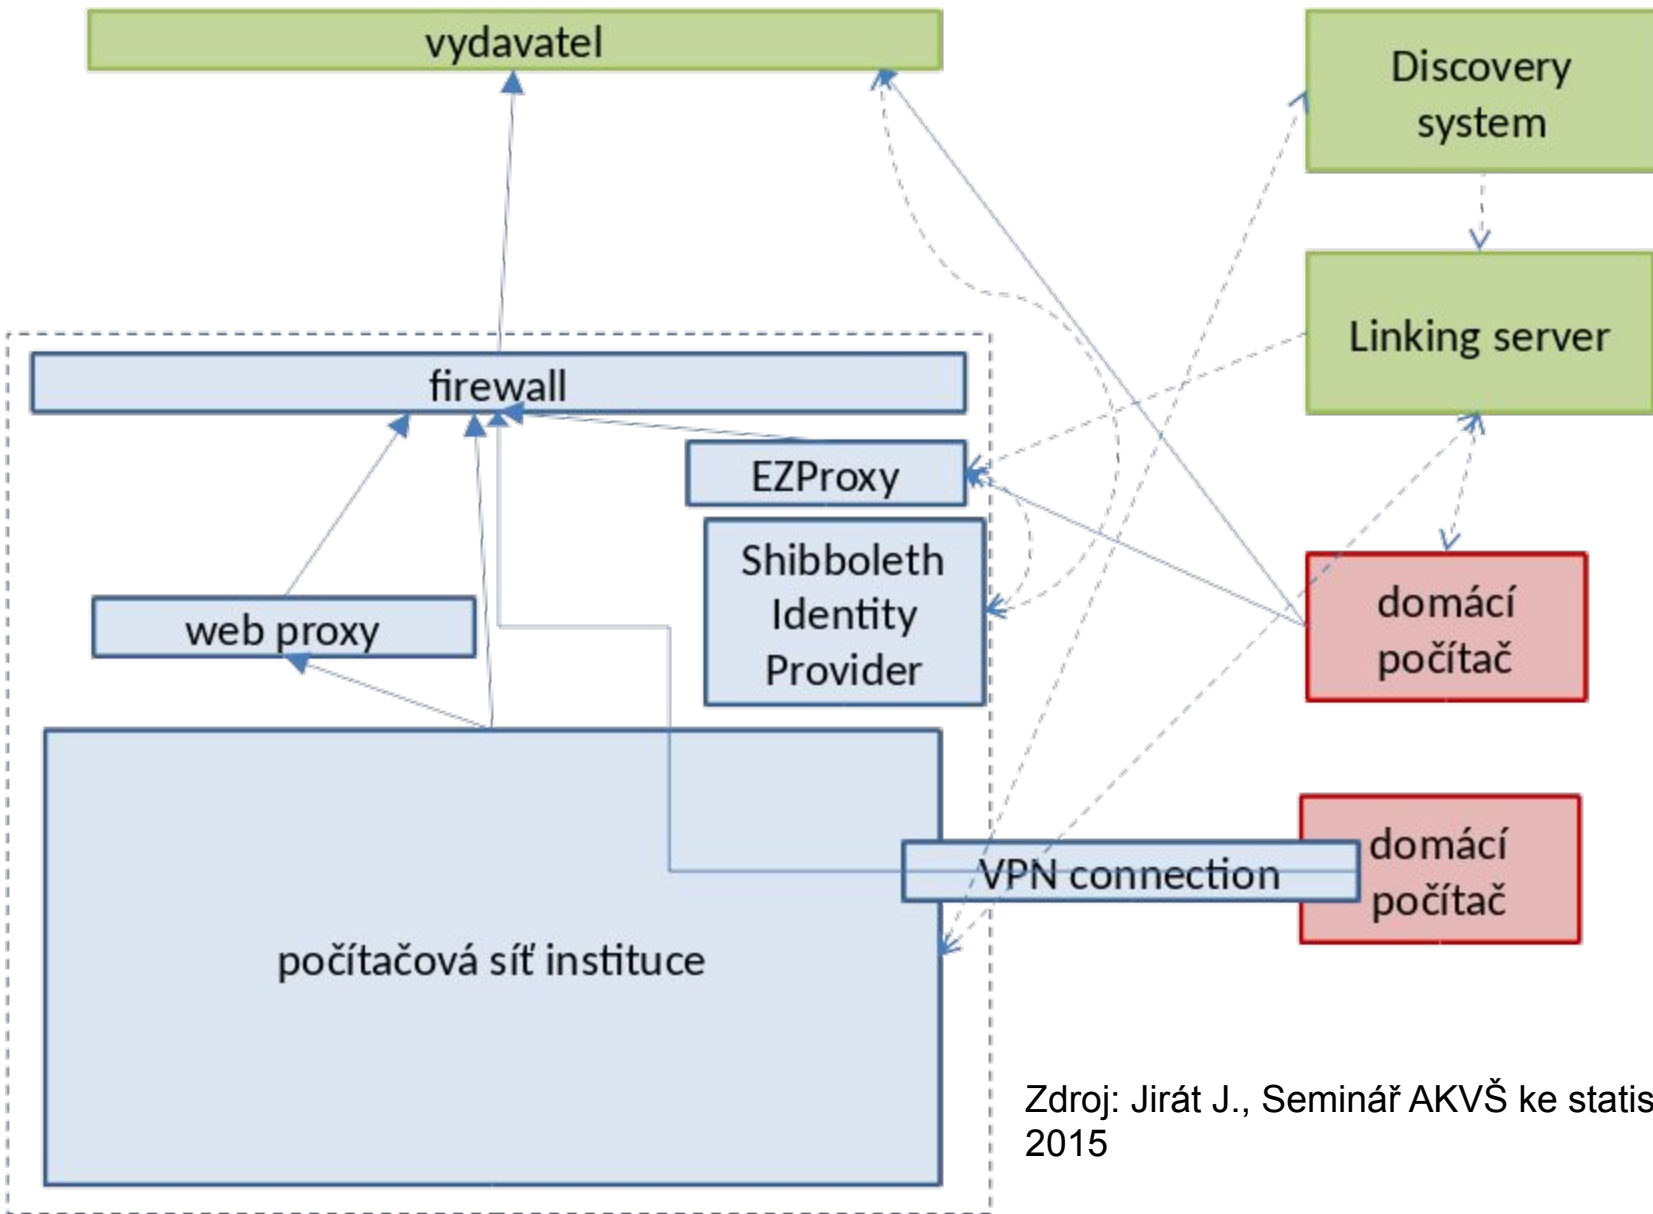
vydavatel

Discovery system

Linking server

firewall

EZProxy

Shibboleth Identity Provider

web proxy

domácí počítač

domácí počítač

VPN connection

počítačová síť instituce

Zdroj: Jirát J., Seminář AKVŠ ke statis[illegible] 2015